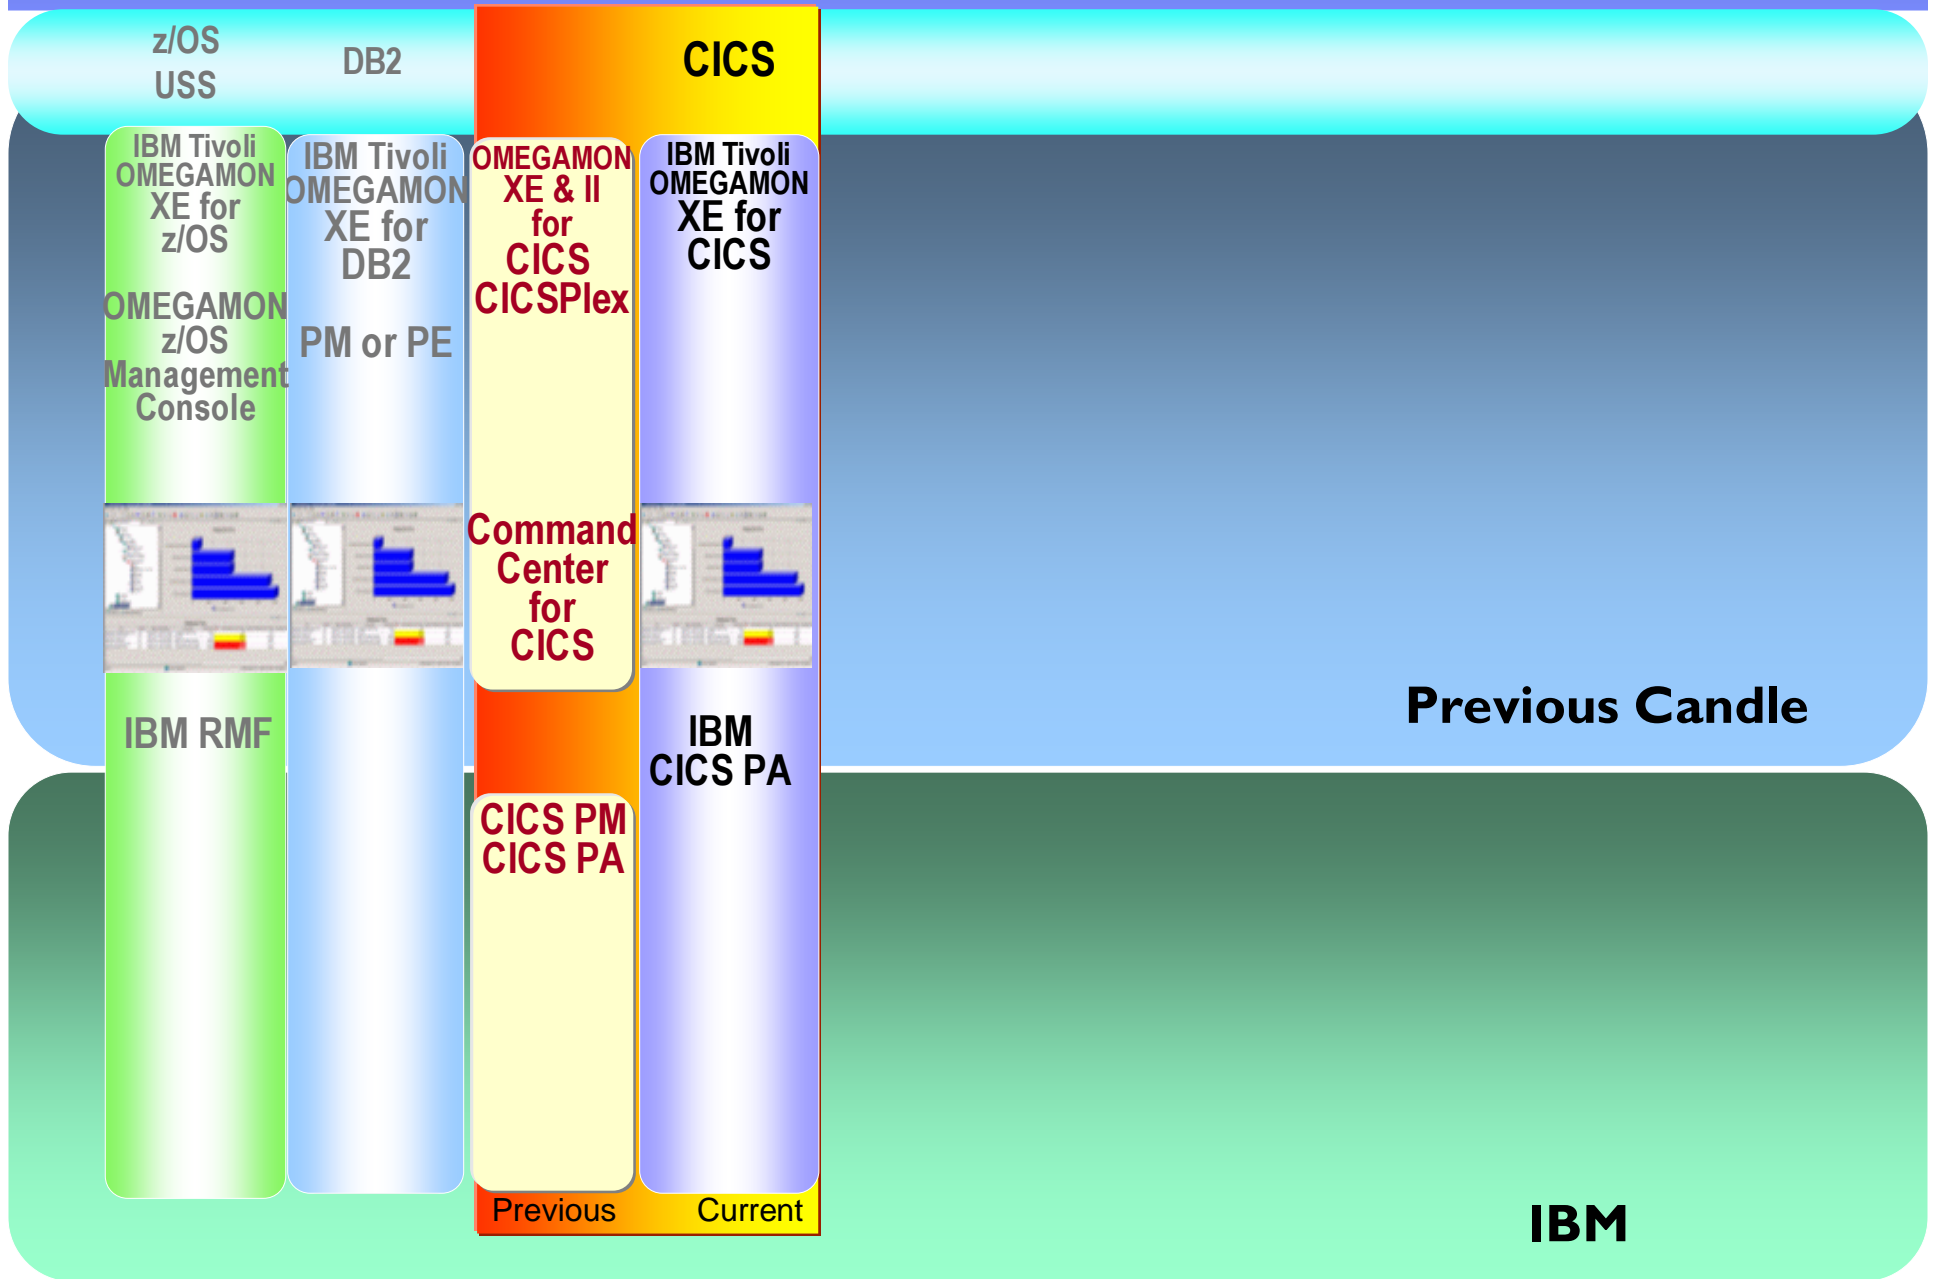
z/OS USS

DB2

CICS

IBM Tivoli OMEGAMON XE for z/OS

OMEGAMON z/OS Management Console

IBM RMF

IBM Tivoli OMEGAMON XE for DB2

PM or PE

OMEGAMON XE & II for CICS CICSPlex

Command Center for CICS

CICS PM CICS PA

IBM Tivoli OMEGAMON XE for CICS

IBM CICS PA

Previous

Current

Previous Candle

IBM